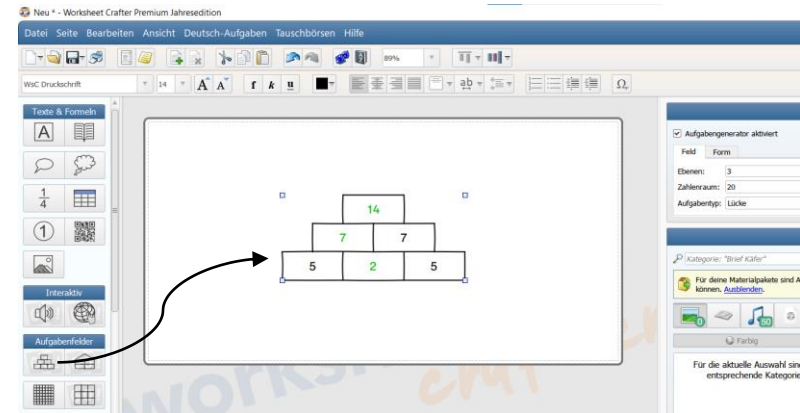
Neu * - Worksheet Crafter Premium Jahresedition

Datei Seite Bearbeiten Ansicht Deutsch-Aufgaben Tauschbörsen Hilfe

89%

WsC Druckschrift 14

Texte & Formeln

$\frac{1}{4}$

Interaktiv

Aufgabenfelder

14

7 7

5 2 5

Aufgabengenerator aktiviert

Feld Form

Ebenen: 3

Zahlenraum: 20

Aufgabentyp: Lücke

Kategorie: "Brief Käfer"

Für deine Materialpakete sind A können. Ausblenden.

0 50

Farbig

Für die aktuelle Auswahl sin entsprechende Kategorie